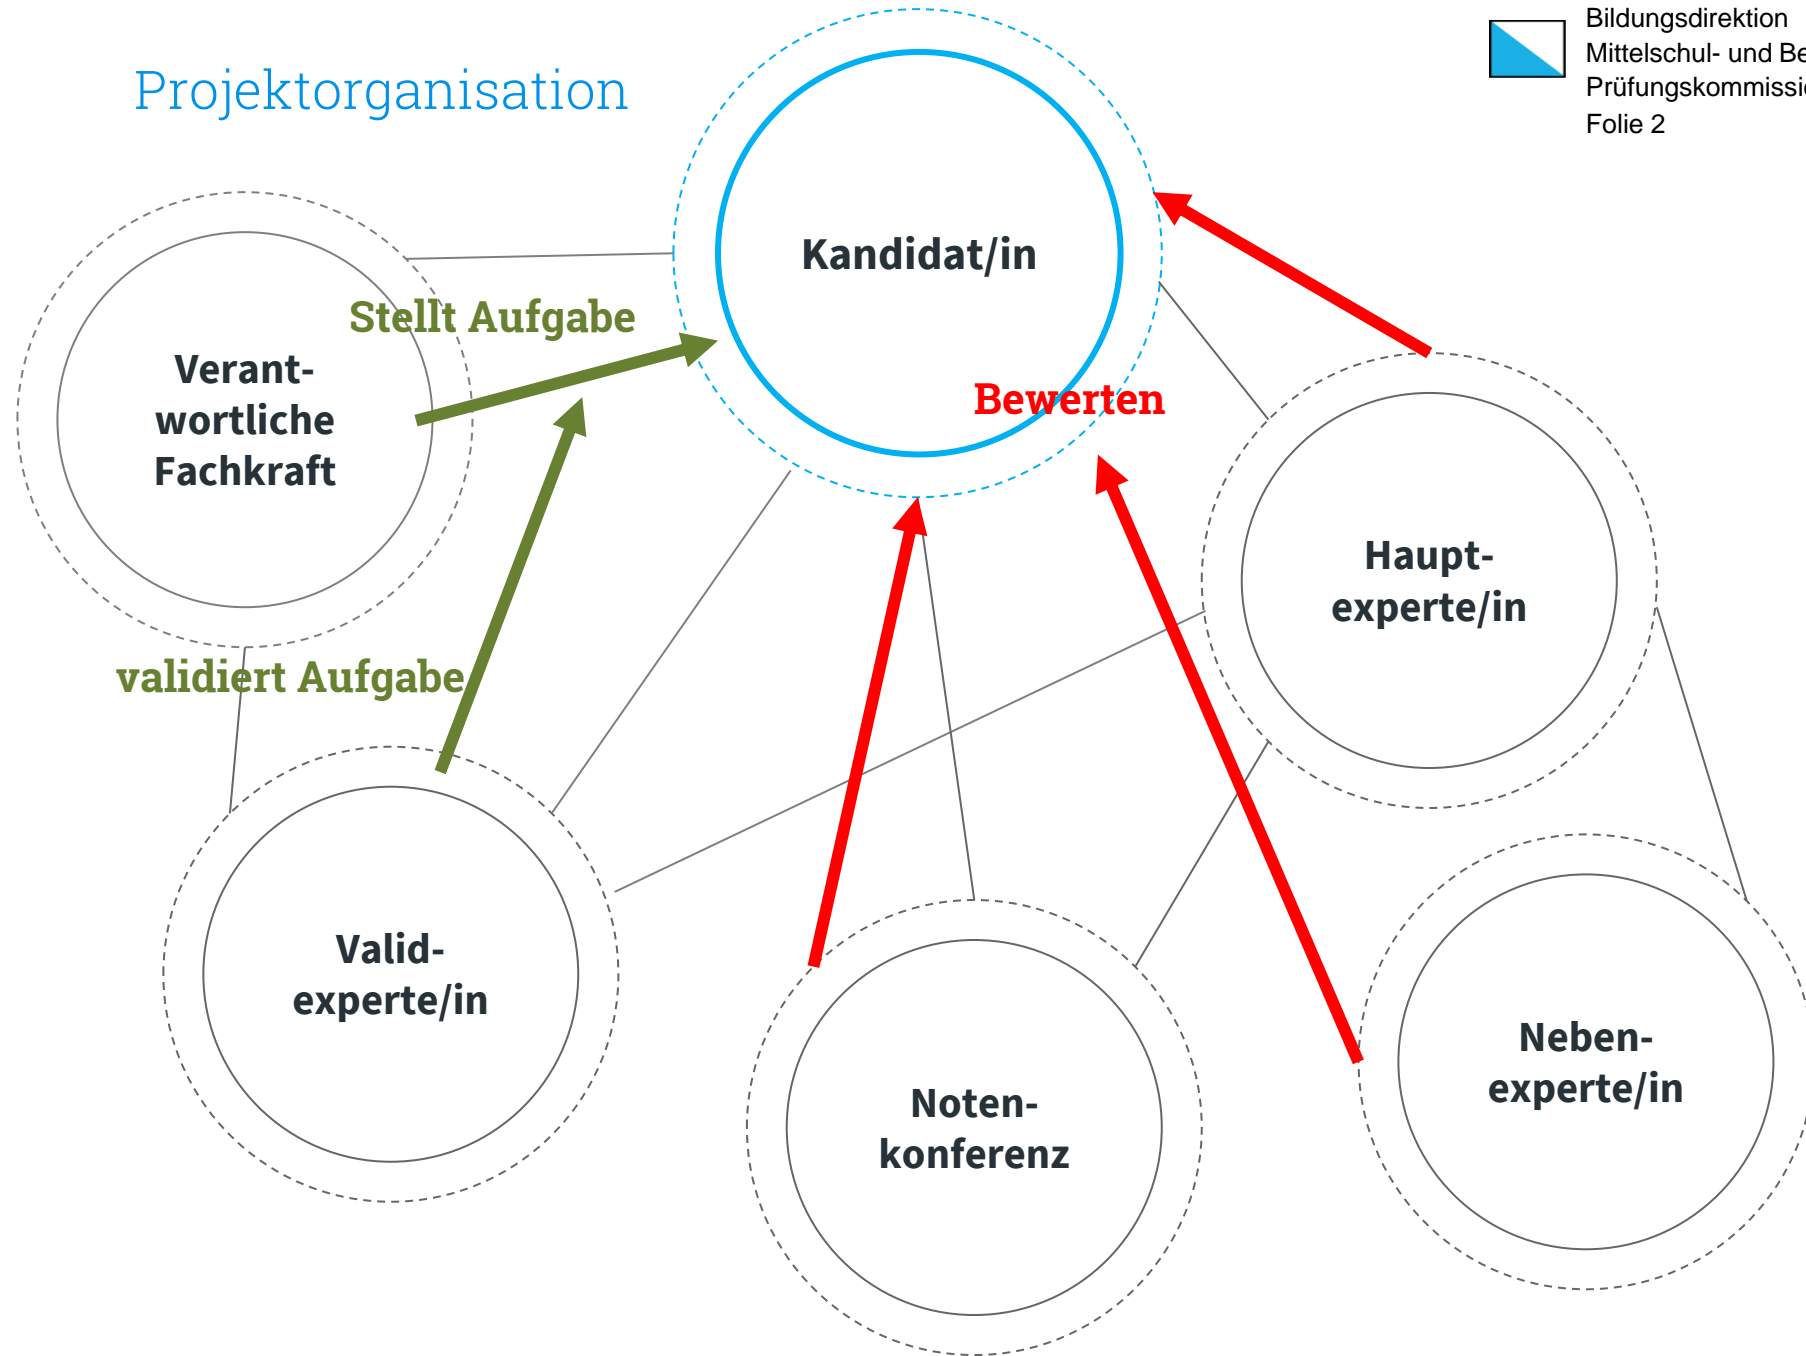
Bildungsdirektion
Mittelschul- und Be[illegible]
Prüfungskommissi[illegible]
Folie 2

Projektorganisation

Kandidat/in

Stellt Aufgabe

Verantwortliche Fachkraft

Bewerten

Haupt-experte/in

validiert Aufgabe

Valid-experte/in

Noten-konferenz

Neben-experte/in